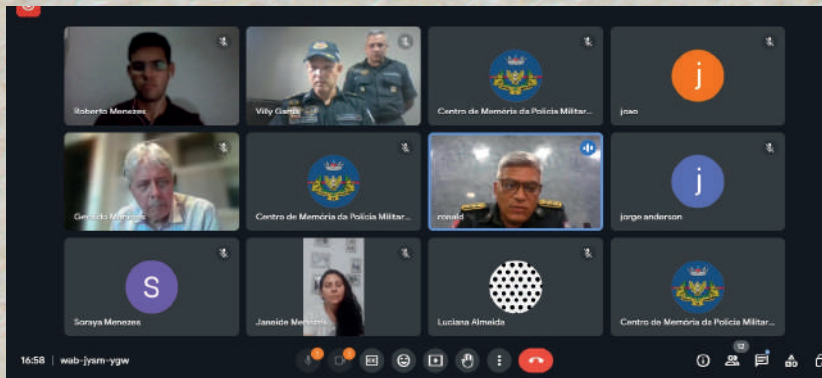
Roberto Menezes

Vily Garcia

Centro de Memória da Polícia Militar...

j

joao

Geraldo Menezes

Centro de Memória da Polícia Militar...

ronald

j

jorge anderson

S

Soraya Menezes

Janeide Menezes

Luciana Almeida

Centro de Memória da Polícia Militar...

16:58 | wab-jysm-ygw

12